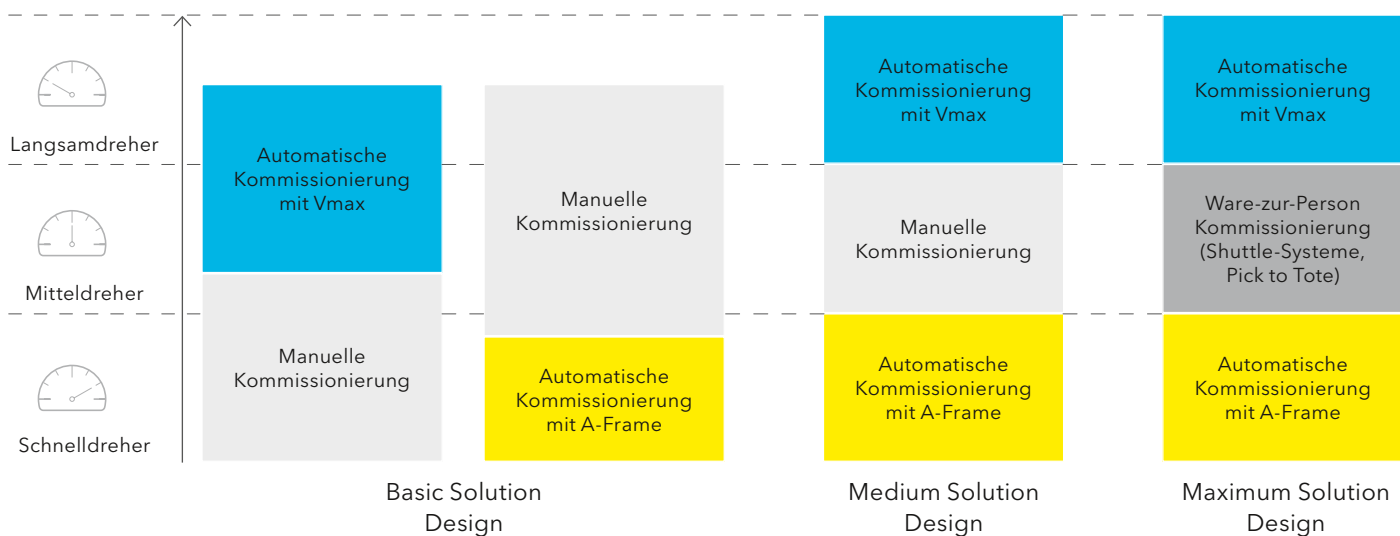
Langsamdreher

Mitteldreher

Schnelldreher

Automatische Kommissionierung mit Vmax

Manuelle Kommissionierung

Manuelle Kommissionierung

Automatische Kommissionierung mit A-Frame

Basic Solution Design

Automatische Kommissionierung mit Vmax

Manuelle Kommissionierung

Automatische Kommissionierung mit A-Frame

Medium Solution Design

Automatische Kommissionierung mit Vmax

Ware-zur-Person Kommissionierung (Shuttle-Systeme, Pick to Tote)

Automatische Kommissionierung mit A-Frame

Maximum Solution Design